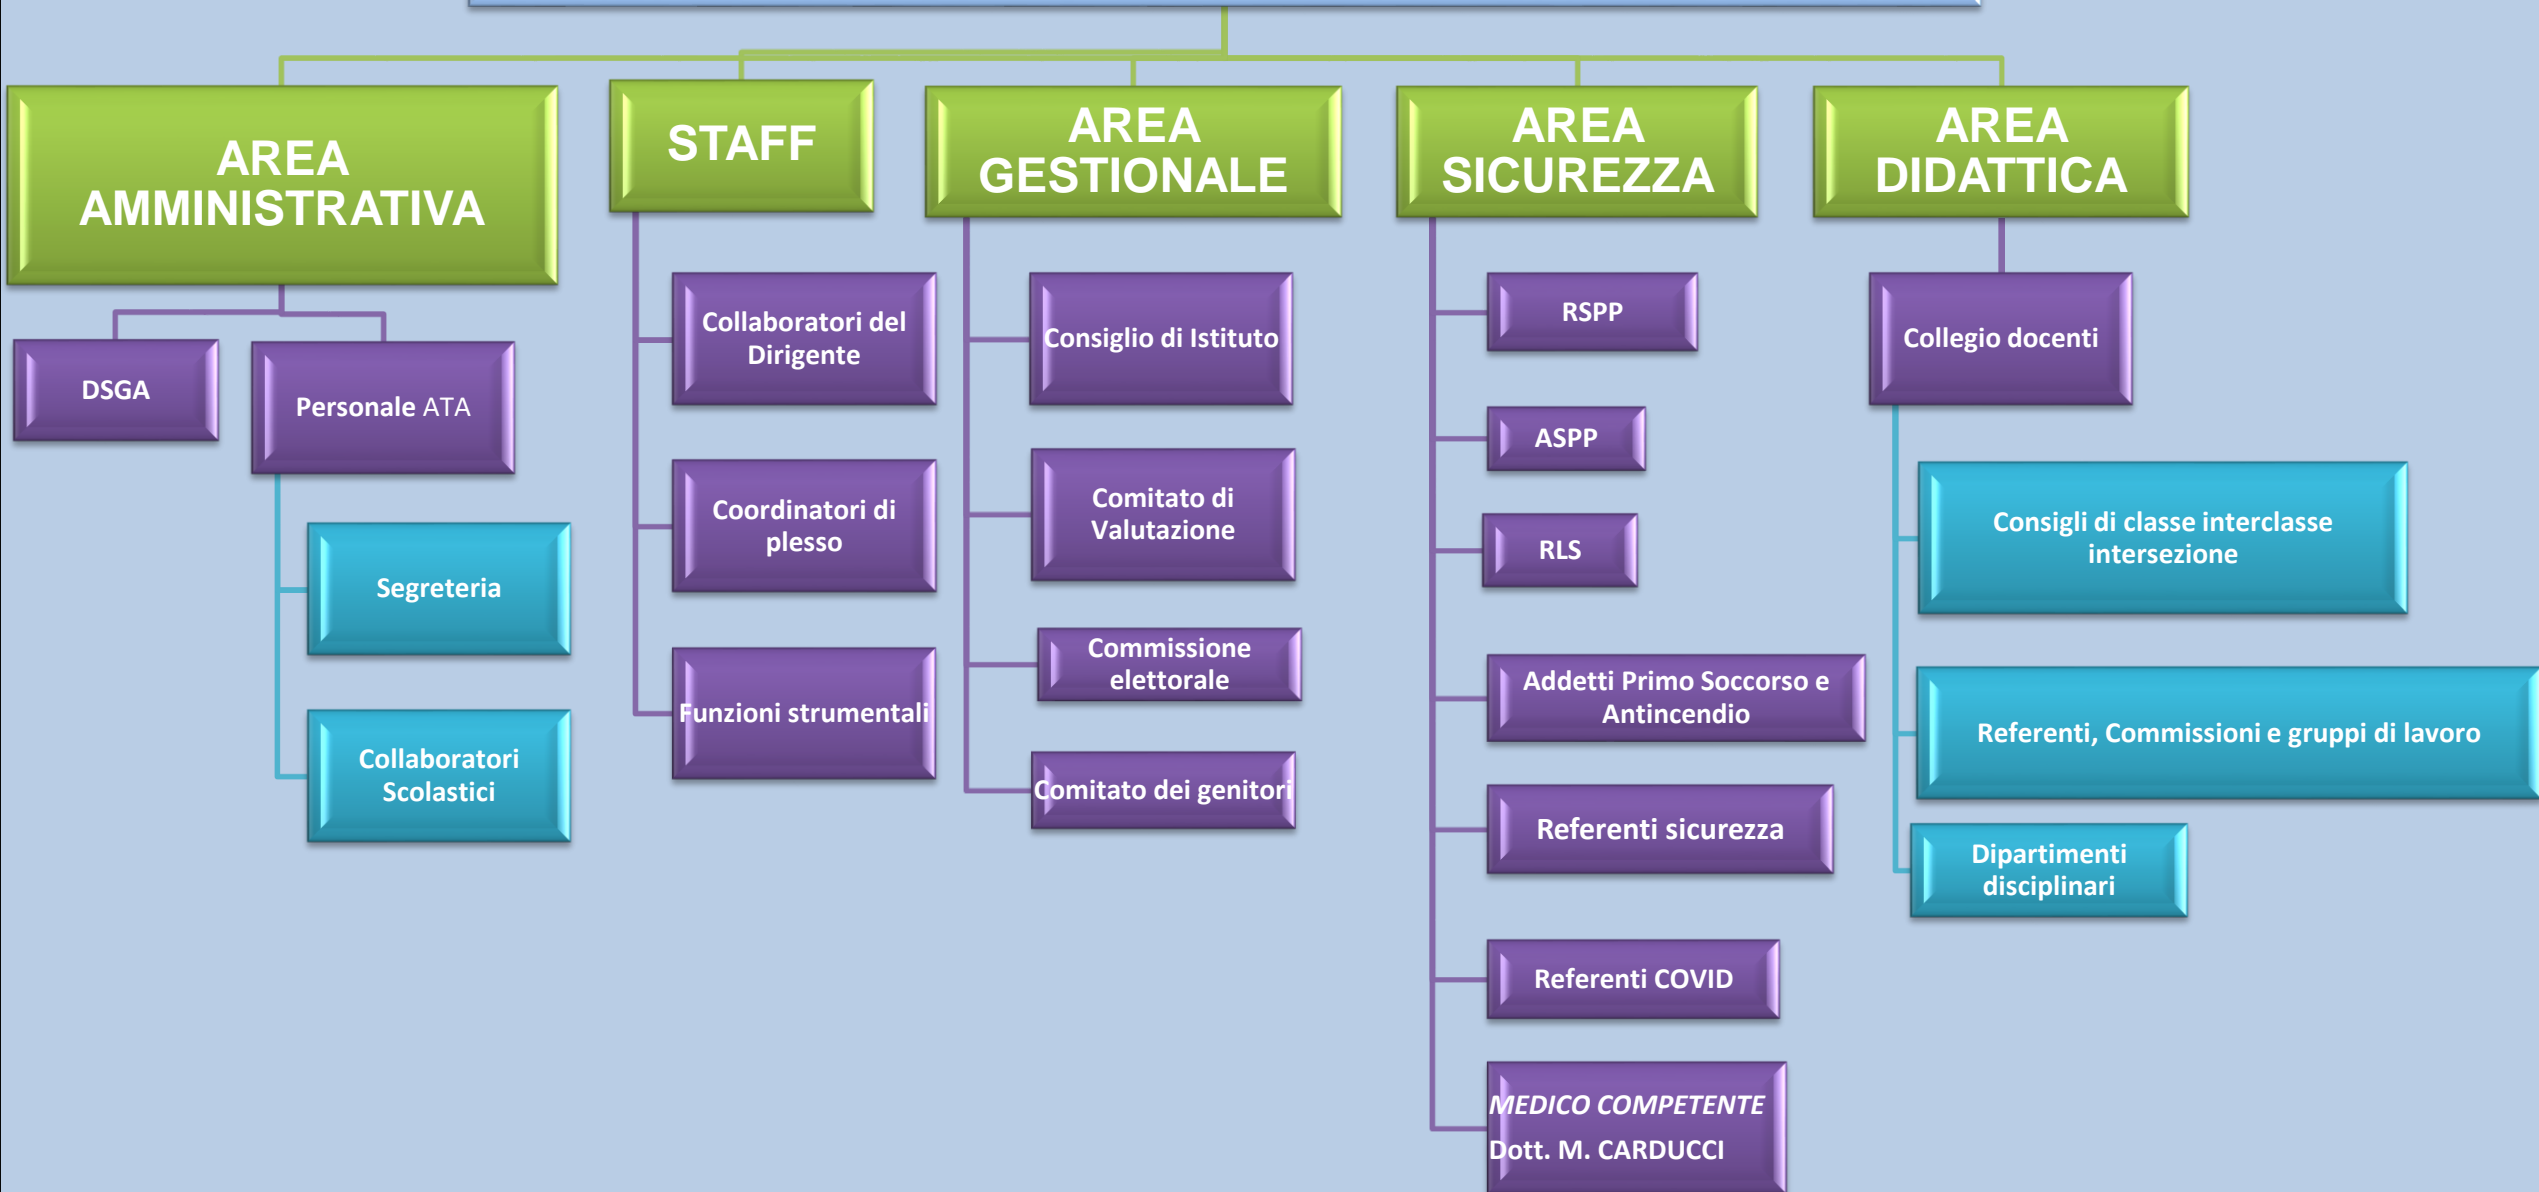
AREA AMMINISTRATIVA

DSGA

Personale ATA

Segreteria

Collaboratori Scolastici

STAFF

Collaboratori del Dirigente

Coordinatori di plesso

Funzioni strumentali

AREA GESTIONALE

Consiglio di Istituto

Comitato di Valutazione

Commissione elettorale

Comitato dei genitori

AREA SICUREZZA

RSPP

ASPP

RLS

Addetti Primo Soccorso e Antincendio

Referenti sicurezza

Referenti COVID

MEDICO COMPETENTE
Dott. M. CARDUCCI

AREA DIDATTICA

Collegio docenti

Consigli di classe interclasse intersezione

Referenti, Commissioni e gruppi di lavoro

Dipartimenti disciplinari